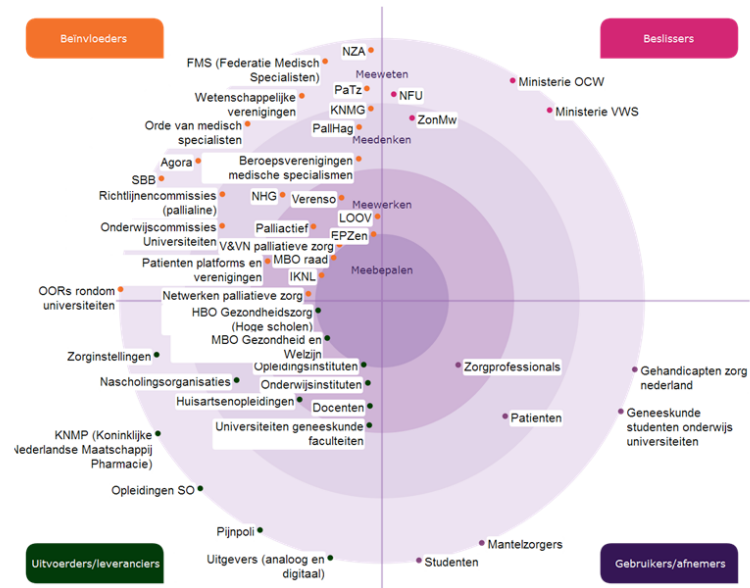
Beïnvloeders

Beslissers

NZA
FMS (Federatie Medisch Specialisten)
Meeweten
PaTz
NFU
Ministerie OCW
Wetenschappelijke verenigingen
KNMG
Ministerie VWS
ZonMw
Orde van medisch specialisten
PallHag
Meedenken
Agora
Beroepsverenigingen medische specialismen
SBB
Richtlijnencommissies (palliatieve)
NHG
Verenso
Meewerken
LOOV
Onderwijscommissies Universiteiten
Palliactief
EPZen
V&VN palliatieve zorg
MBO raad
Patienten platforms en verenigingen
IKNL
Meebepalen
OORs rondom universiteiten
Netwerken palliatieve zorg
HBO Gezondheidszorg (Hoge scholen)
MBO Gezondheid en Welzijn
Zorginstellingen
Opleidingsinstituten
Zorgprofessionals
Gehandicapten zorg nederland
Nascholingsorganisaties
Onderwijsinstituten
Huisartsenopleidingen
Docenten
Patienten
Geneeskunde studenten onderwijs universiteiten
Universiteiten geneeskunde faculteiten
KNMP (Koninklijke Nederlandse Maatschappij Pharmacie)
Opleidingen SO
Pijnpoli
Mantelzorgers
Uitgevers (analoog en digitaal)
Studenten

Uitvoerders/leveranciers

Gebruikers/afnemers